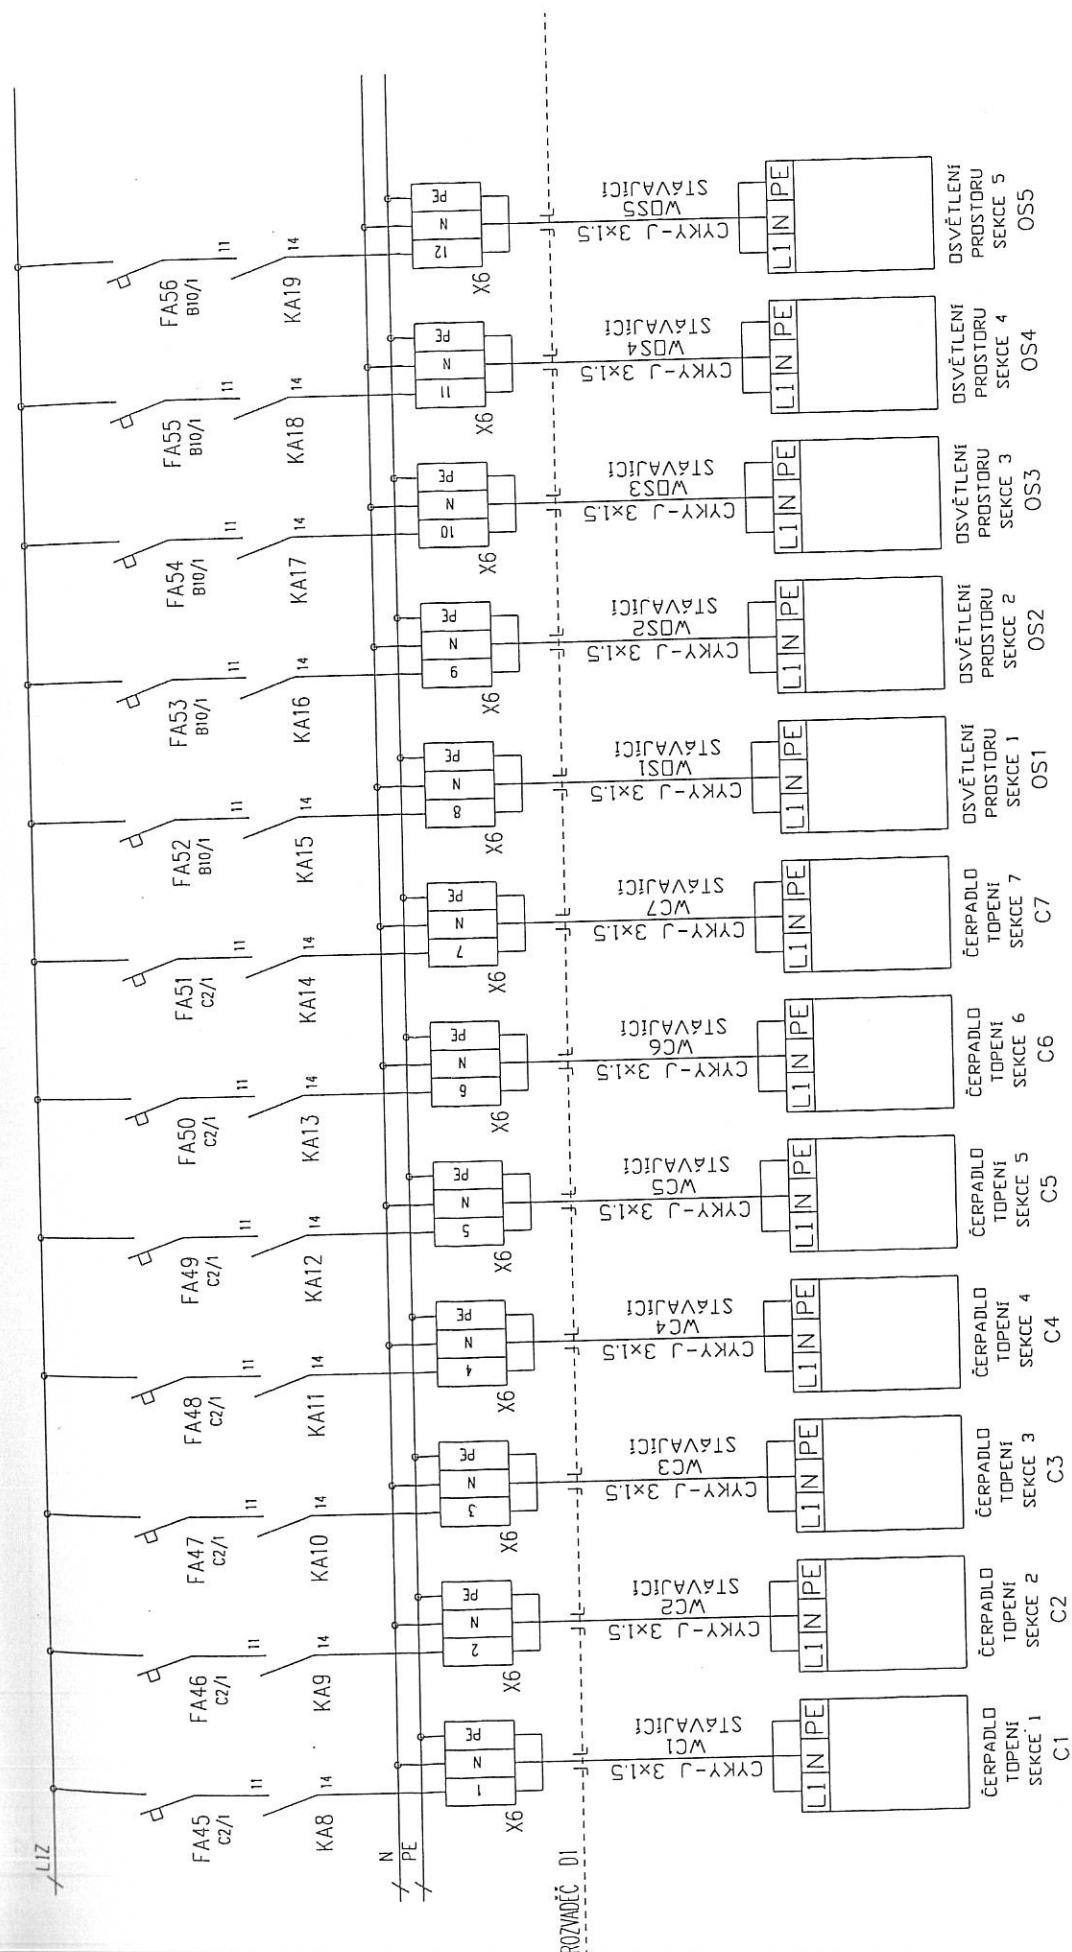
L1Z

N
PE

ROZVADĚČ D1

FA45
C2/1
11
KA8
14
X6
1
N
PE
CYKY-J 3x1,5
WC1
STÁVAJÍCÍ
L1 N PE
ČERPADLO
TOPENÍ
SEKCE 1
C1

FA46
C2/1
11
KA9
14
X6
2
N
PE
CYKY-J 3x1,5
WC2
STÁVAJÍCÍ
L1 N PE
ČERPADLO
TOPENÍ
SEKCE 2
C2

FA47
C2/1
11
KA10
14
X6
3
N
PE
CYKY-J 3x1,5
WC3
STÁVAJÍCÍ
L1 N PE
ČERPADLO
TOPENÍ
SEKCE 3
C3

FA48
C2/1
11
KA11
14
X6
4
N
PE
CYKY-J 3x1,5
WC4
STÁVAJÍCÍ
L1 N PE
ČERPADLO
TOPENÍ
SEKCE 4
C4

FA49
C2/1
11
KA12
14
X6
5
N
PE
CYKY-J 3x1,5
WC5
STÁVAJÍCÍ
L1 N PE
ČERPADLO
TOPENÍ
SEKCE 5
C5

FA50
C2/1
11
KA13
14
X6
6
N
PE
CYKY-J 3x1,5
WC6
STÁVAJÍCÍ
L1 N PE
ČERPADLO
TOPENÍ
SEKCE 6
C6

FA51
C2/1
11
KA14
14
X6
7
N
PE
CYKY-J 3x1,5
WC7
STÁVAJÍCÍ
L1 N PE
ČERPADLO
TOPENÍ
SEKCE 7
C7

FA52
B10/1
11
KA15
14
X6
8
N
PE
CYKY-J 3x1,5
WOS1
STÁVAJÍCÍ
L1 N PE
OSVĚTLENÍ
PROSTORU
SEKCE 1
OS1

FA53
B10/1
11
KA16
14
X6
9
N
PE
CYKY-J 3x1,5
WOS2
STÁVAJÍCÍ
L1 N PE
OSVĚTLENÍ
PROSTORU
SEKCE 2
OS2

FA54
B10/1
11
KA17
14
X6
10
N
PE
CYKY-J 3x1,5
WOS3
STÁVAJÍCÍ
L1 N PE
OSVĚTLENÍ
PROSTORU
SEKCE 3
OS3

FA55
B10/1
11
KA18
14
X6
11
N
PE
CYKY-J 3x1,5
WOS4
STÁVAJÍCÍ
L1 N PE
OSVĚTLENÍ
PROSTORU
SEKCE 4
OS4

FA56
B10/1
11
KA19
14
X6
12
N
PE
CYKY-J 3x1,5
WOS5
STÁVAJÍCÍ
L1 N PE
OSVĚTLENÍ
PROSTORU
SEKCE 5
OS5